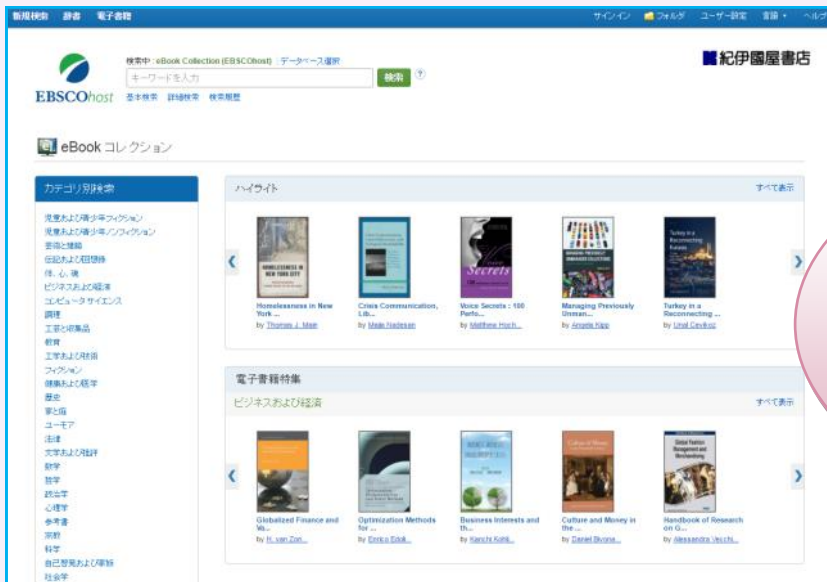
新規検索 辞書 電子書籍

サインイン フォルダ ユーザー設定 言語 ヘルプ

検索中：eBook Collection (EBSCOhost) データベース選択

キーワードを入力

検索

EBSCOhost

基本検索 詳細検索 検索履歴

紀伊國屋書店

eBook コレクション

カテゴリ別検索

児童および青少年フィクション
児童および青少年ノンフィクション
芸術と建築
伝記および回想録
体、心、魂
ビジネスおよび経済
コンピュータ サイエンス
調理
工芸と趣味品
教育
工学および技術
フィクション
健康および医学
歴史
家と庭
ユーモア
法律
文学および批評
数学
哲学
政治学
心理学
参考書
宗教
科学
自己啓発および啓蒙
社会学

ハイライト

すべて表示

Homelessness in New York ...
by Thomas J. Main

Crisis Communication, Lib...
by Malin Nadesan

Voice Secrets : 100 Perfo...
by Matthew Hoch...

Managing Previously Unman...
by Angela Kipp

Turkey in a Reconnecting ...
by Unal Cevikoz

電子書籍特集

ビジネスおよび経済

すべて表示

Globalized Finance and Va...
by H. van Zon...

Optimization Methods for ...
by Enrico Edoli...

Business Interests and th...
by Kanchi Kohli...

Culture and Money in the ...
by Daniel Bivona...

Handbook of Research on G...
by Alessandra Vecchi...